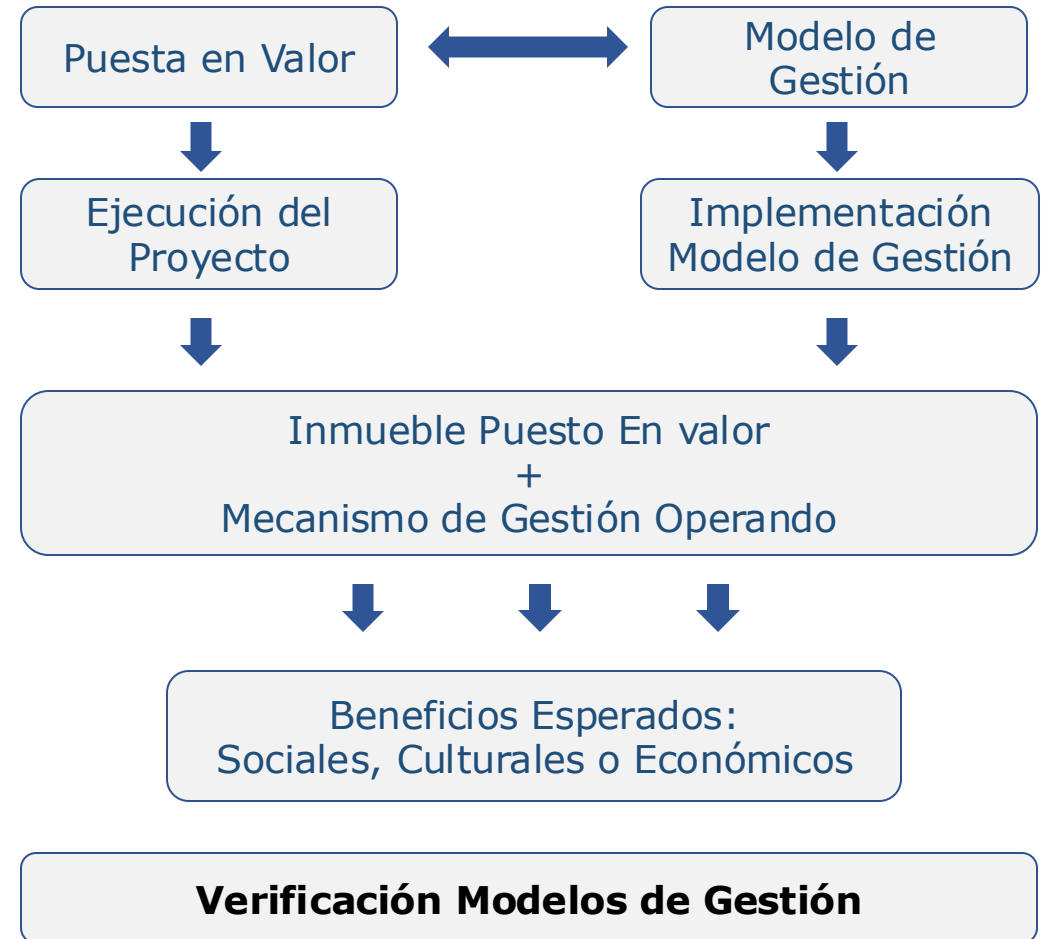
Puesta en Valor

Modelo de Gestión

Ejecución del Proyecto

Implementación Modelo de Gestión

Inmueble Puesto En valor
+
Mecanismo de Gestión Operando

Beneficios Esperados:
Sociales, Culturales o Económicos

**Verificación Modelos de Gestión**